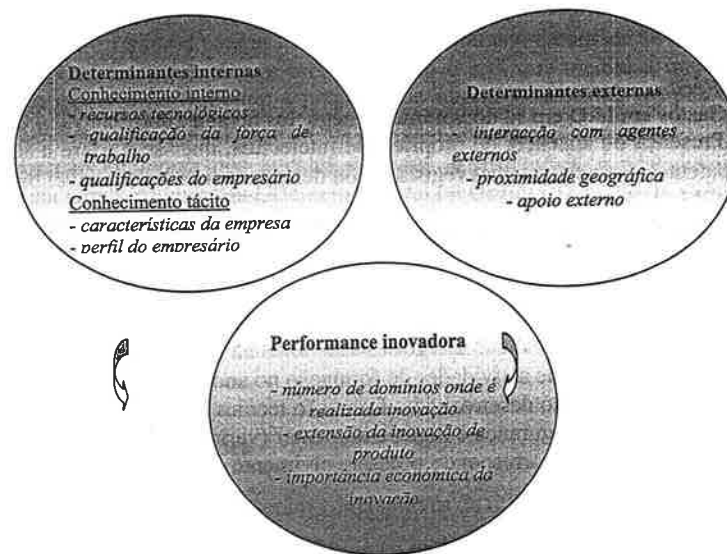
Determinantes internas
Conhecimento interno
- recursos tecnológicos
- qualificação da força de trabalho
- qualificações do empresário
Conhecimento tácito
- características da empresa
- perfil do empresário

Determinantes externas
- interacção com agentes externos
- proximidade geográfica
- apoio externo

Performance inovadora
- número de domínios onde é realizada inovação
- extensão da inovação de produto
- importância económica da inovação